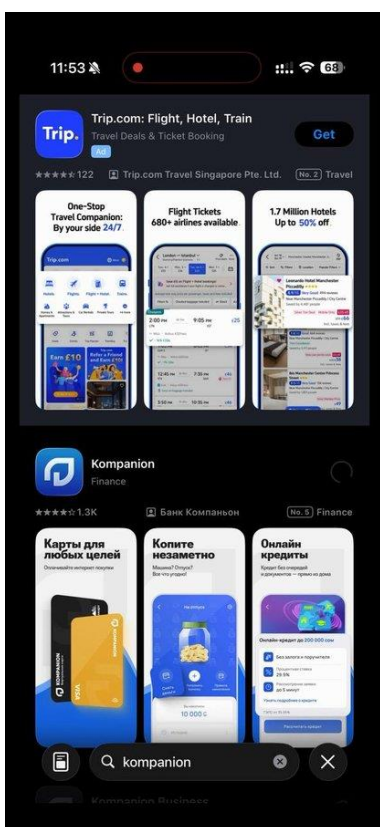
11:53

68

Trip.

Trip.com: Flight, Hotel, Train

Travel Deals & Ticket Booking

Ad

Get

122

Trip.com Travel Singapore Pte. Ltd.

No. 2 Travel

One-Stop Travel Companion: By your side 24/7

Trip.com

Earn £10

Refer a Friend and Earn £10

Flight Tickets 680+ airlines available

London → Istanbul

2:00 PM

9:05 PM

1.7 Million Hotels Up to 50% off

Leonardo Hotel Manchester Piccadilly

Kompanion

Finance

1.3K

Банк Компаньон

No. 5 Finance

Карты для любых целей

Оплачивайте интернет покупки

KOMPANION

VISA

Копите незаметно

Машина? Отпуск? Все что угодно!

На отпуск

10 000 с

Онлайн кредиты

Кредит без очередей и документов — прямо из дома

Онлайн-кредит до 200 000 сом

Без залога и поручителя

Процентная ставка 29.5%

Рассмотрение заявки до 5 минут

kompanion

Kompanion Business